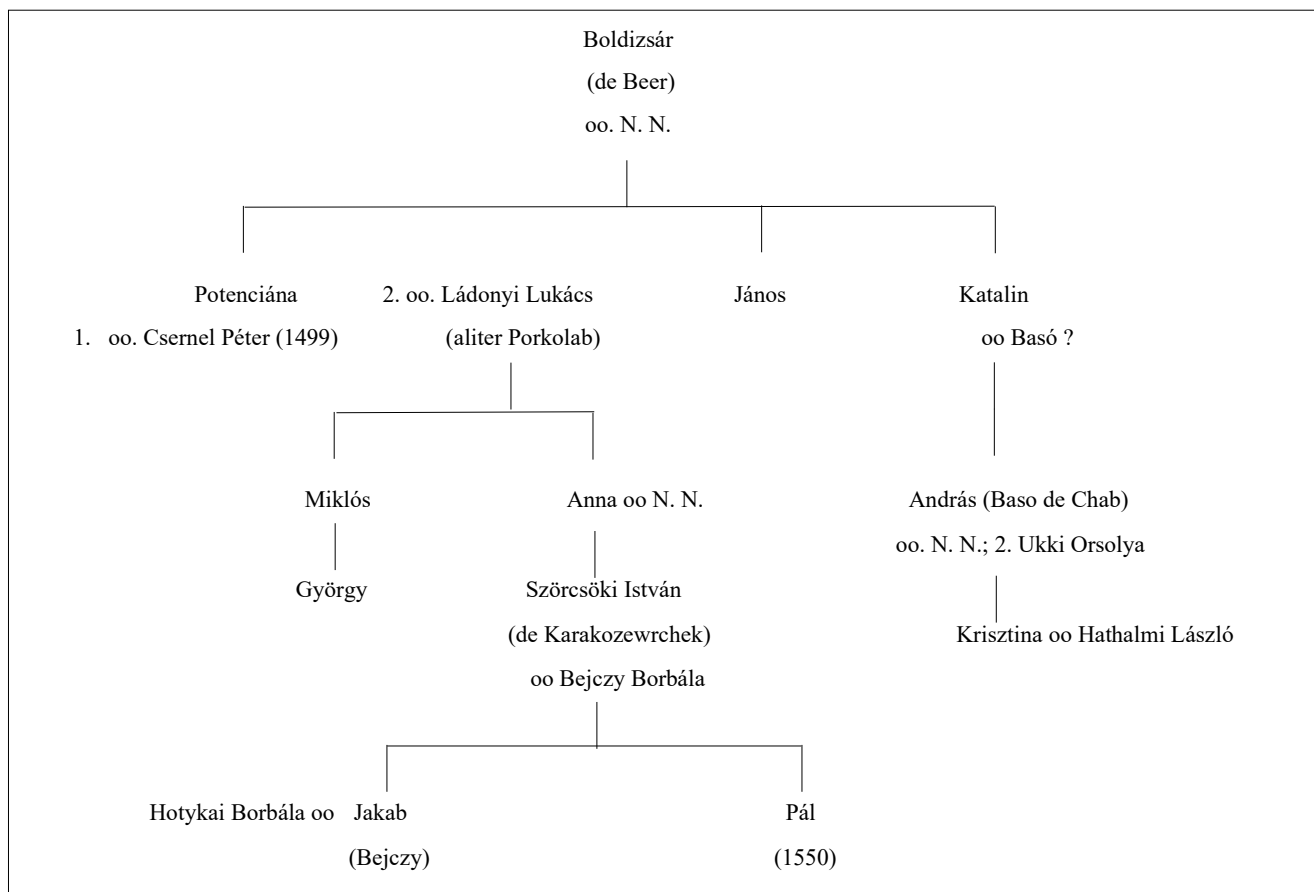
Boldizsár
(de Beer)
oo. N. N.

Potenciána
1. oo. Csernel Péter (1499)

2. oo. Ládonyi Lukács
(aliter Porkolab)

János

Katalin
oo Basó ?

Miklós

György

Anna oo N. N.

Szörcsöki István
(de Karakozewrchek)
oo Bejczy Borbála

András (Baso de Chab)
oo. N. N.; 2. Ukki Orsolya

Krisztina oo Hathalmi László

Hotykai Borbála oo Jakab
(Bejczy)

Pál
(1550)